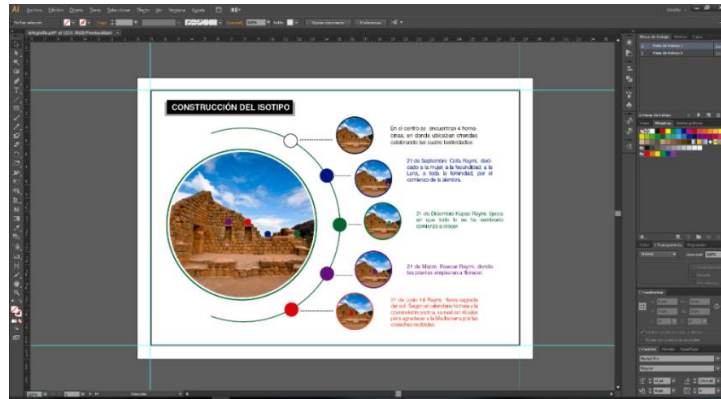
Ai Archivo Edición Objeto Texto Seleccionar Efecto Ver Ventana Ayuda

CONSTRUCCIÓN DEL ISOTIPO

En el centro se encuentran 4 hornacinas, en donde ubicaban ofrendas celebrando las cuatro festividades.

21 de Septiembre: Coila Raymi, dedicado a la mujer, a la fecundidad, a la Luna, a toda la feminidad, por el comienzo de la siembra.

21 de Diciembre Kapac Raymi: época en que todo lo que se ha sembrado comienza a crecer.

21 de Marzo: Pawcar Raymi, donde las plantas empiezan a florecer.

21 de Junio Inti Raymi: fiesta sagrada del sol. Según el calendario incaico y la cosmovisión andina, se realizan rituales para agradecer a la Madre tierra por las cosechas recibidas.